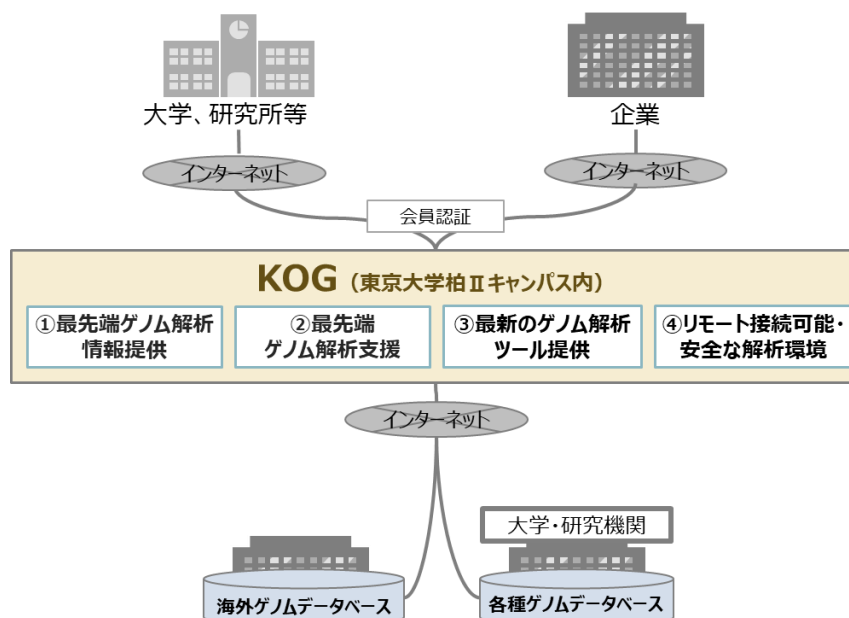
大学、研究所等

企業

インターネット

インターネット

会員認証

KOG（東京大学柏Ⅱキャンパス内）

①最先端ゲノム解析情報提供

②最先端ゲノム解析支援

③最新のゲノム解析ツール提供

④リモート接続可能・安全な解析環境

インターネット

大学・研究機関

海外ゲノムデータベース

各種ゲノムデータベース